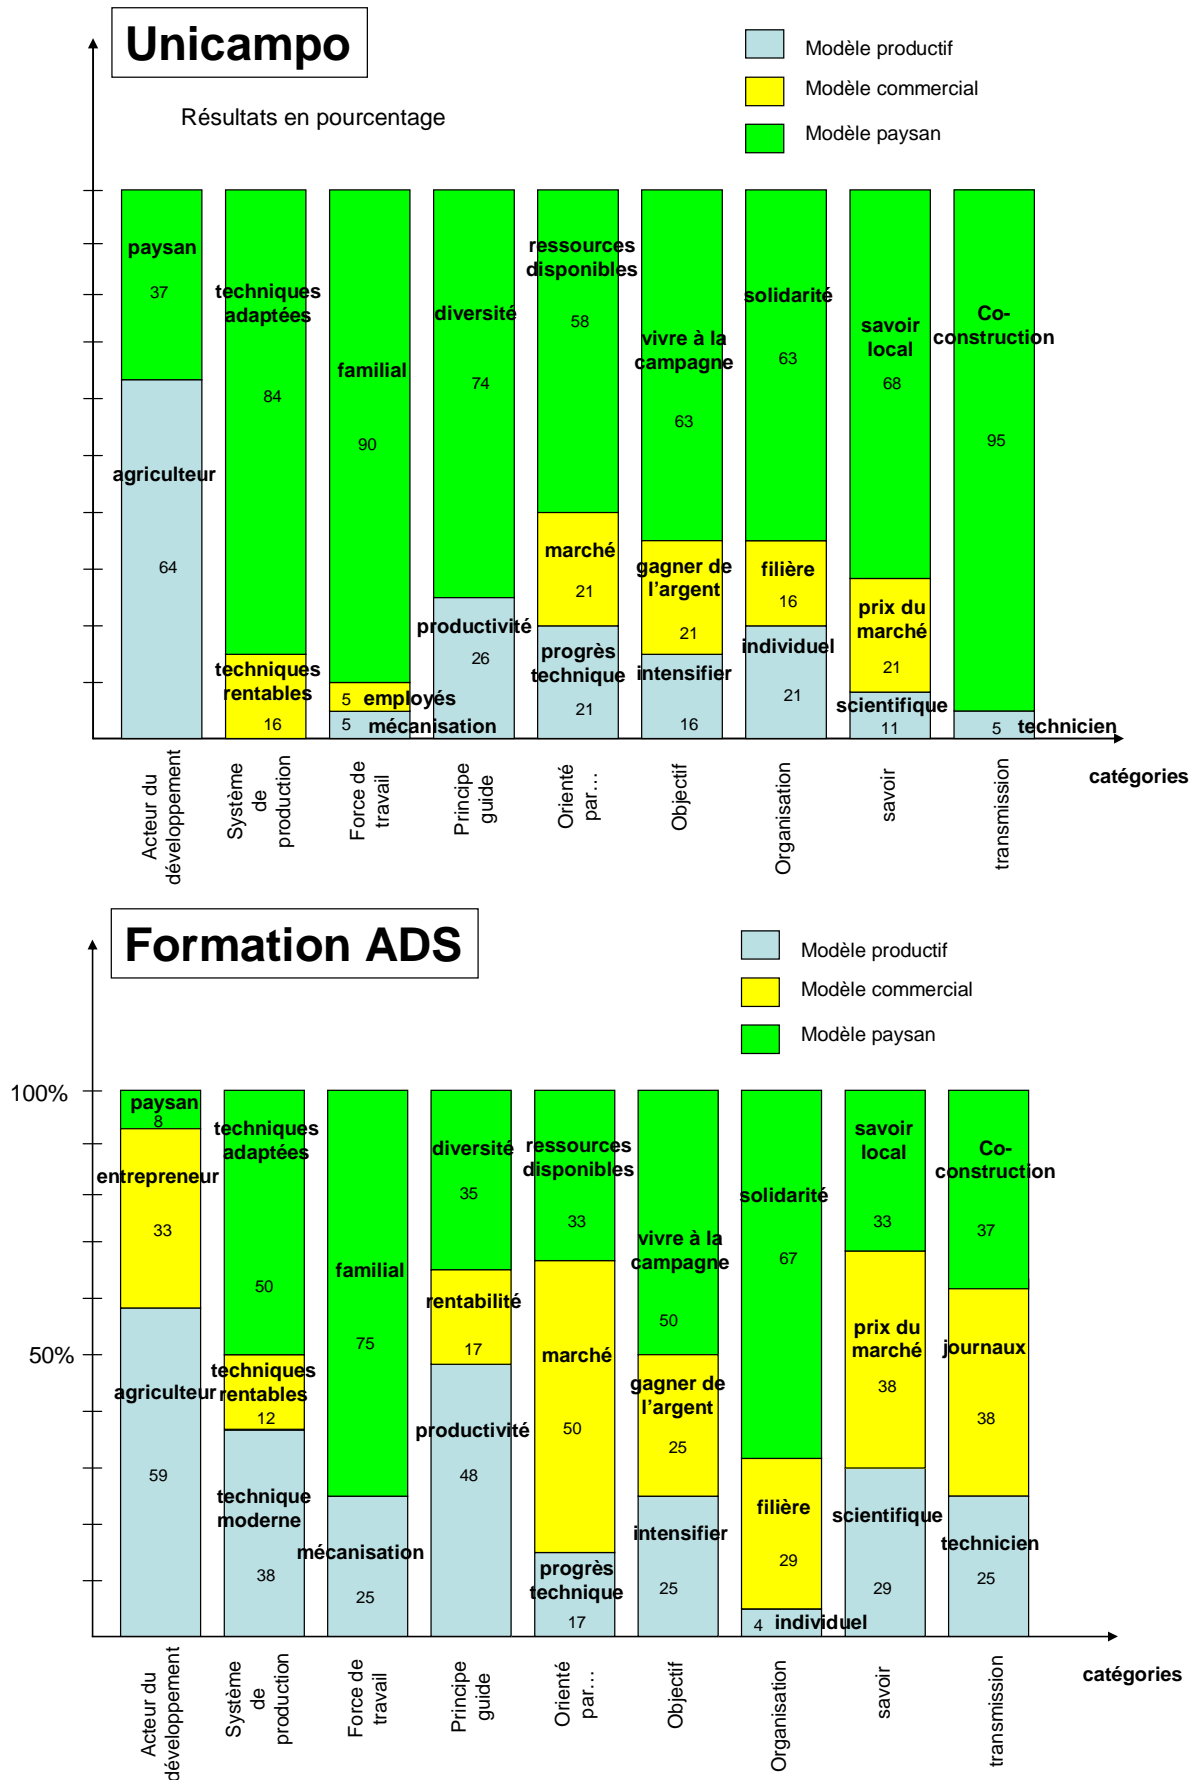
Unicampo

Résultats en pourcentage

Modèle productif
Modèle commercial
Modèle paysan

paysan 37
agriculteur 64

techniques adaptées 84
techniques rentables 16

familial 90
5 employés
5 mécanisation

diversité 74
productivité 26

ressources disponibles 58
marché 21
progrès technique 21

vivre à la campagne 63
gagner de l'argent 21
intensifier 16

solidarité 63
filière 16
individuel 21

savoir local 68
prix du marché 21
scientifique 11

Co-construction 95
5 technicien

catégories

Acteur du développement
Système de production
Force de travail
Principe guide
Orienté par…
Objectif
Organisation
savoir
transmission

Formation ADS

Modèle productif
Modèle commercial
Modèle paysan

100%
50%

paysan 8
entrepreneur 33
agriculteur 59

techniques adaptées 50
techniques rentables 12
technique moderne 38

familial 75
mécanisation 25

diversité 35
rentabilité 17
productivité 48

ressources disponibles 33
marché 50
progrès technique 17

vivre à la campagne 50
gagner de l'argent 25
intensifier 25

solidarité 67
filière 29
4 individuel

savoir local 33
prix du marché 38
scientifique 29

Co-construction 37
journaux 38
technicien 25

catégories

Acteur du développement
Système de production
Force de travail
Principe guide
Orienté par…
Objectif
Organisation
savoir
transmission